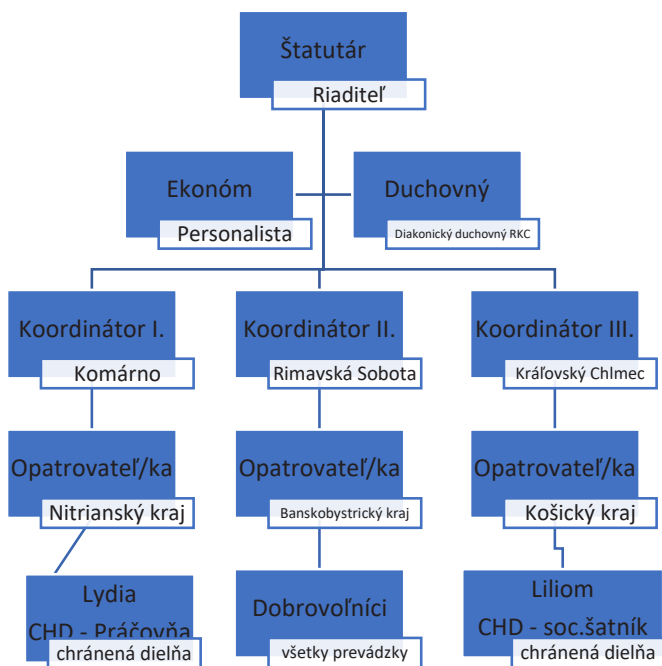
Štatutár
Riaditeľ

Ekonóm
Personalista

Duchovný
Diakonický duchovný RKC

Koordinátor I.
Komárno

Koordinátor II.
Rimavská Sobota

Koordinátor III.
Kráľovský Chlmec

Opatrovateľ/ka
Nitriansky kraj

Opatrovateľ/ka
Banskobystrický kraj

Opatrovateľ/ka
Košický kraj

Lydia
CHD - Práčovňa
chránená dielňa

Dobrovoľníci
všetky prevádzky

Liliom
CHD - soc.šatník
chránená dielňa